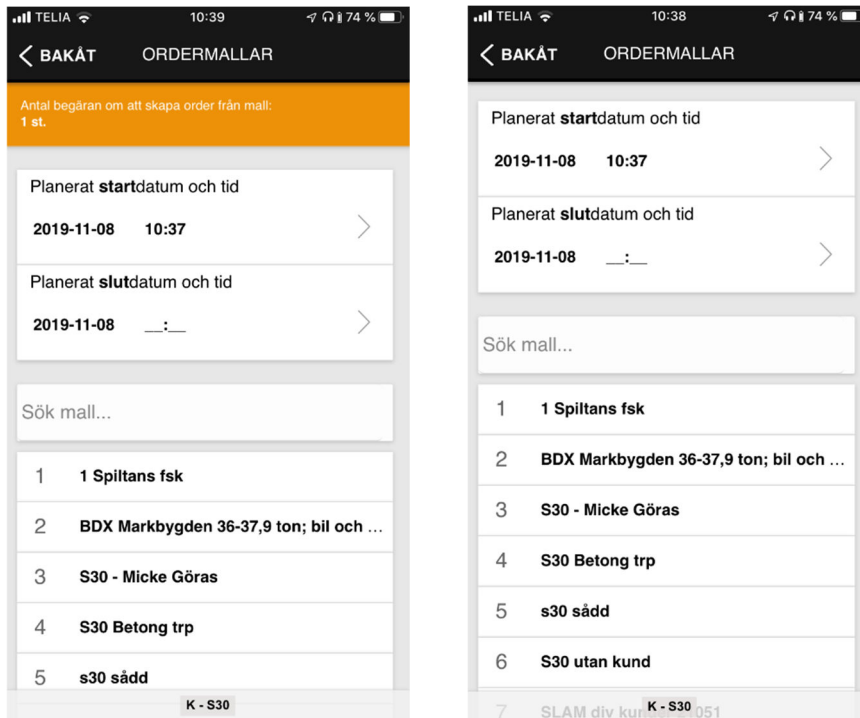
TELIA 10:39 74 %

BAKÅT ORDERMALLAR

Antal begäran om att skapa order från mall: 1 st.

Planerat **start**datum och tid

2019-11-08 10:37

Planerat **slut**datum och tid

2019-11-08 __:__

Sök mall...

1 1 Spiltans fsk

2 BDX Markbygden 36-37,9 ton; bil och ...

3 S30 - Micke Göras

4 S30 Betong trp

5 s30 sådd

K - S30

TELIA 10:38 74 %

BAKÅT ORDERMALLAR

Planerat **start**datum och tid

2019-11-08 10:37

Planerat **slut**datum och tid

2019-11-08 __:__

Sök mall...

1 1 Spiltans fsk

2 BDX Markbygden 36-37,9 ton; bil och ...

3 S30 - Micke Göras

4 S30 Betong trp

5 s30 sådd

6 S30 utan kund

7 SLAM div kun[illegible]051

K - S30